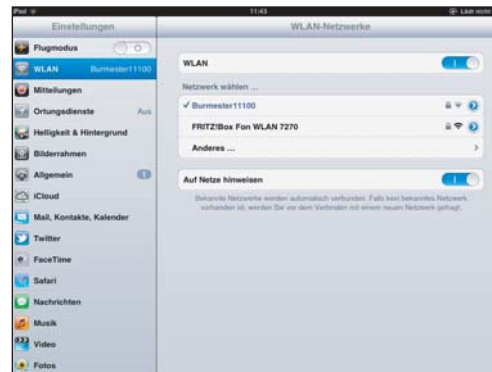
iPad

11:43

Lädt nicht

Einstellungen

Flugmodus

O

WLAN

Burmester11100

Mitteilungen

Ortungsdienste

Aus

Helligkeit & Hintergrund

Bilderrahmen

Allgemein

1

iCloud

Mail, Kontakte, Kalender

Twitter

FaceTime

Safari

Nachrichten

Musik

Video

Fotos

WLAN-Netzwerke

WLAN

I

Netzwerk wählen ...

✓ Burmester11100

FRITZ!Box Fon WLAN 7270

Anderes ...

Auf Netze hinweisen

I

Bekannte Netzwerke werden automatisch verbunden. Falls kein bekanntes Netzwerk vorhanden ist, werden Sie vor dem Verbinden mit einem neuen Netzwerk gefragt.